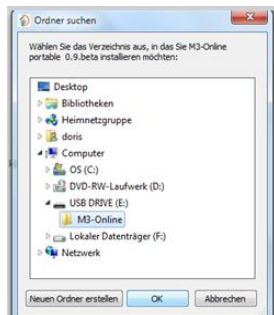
Ordner suchen

Wählen Sie das Verzeichnis aus, in das Sie M3-Online portable 0.9.beta installieren möchten:

Desktop
Bibliotheken
Heimnetzgruppe
doris
Computer
OS (C:)
DVD-RW-Laufwerk (D:)
USB DRIVE (E:)
M3-Online
Lokaler Datenträger (F:)
Netzwerk

Neuen Ordner erstellen
OK
Abbrechen